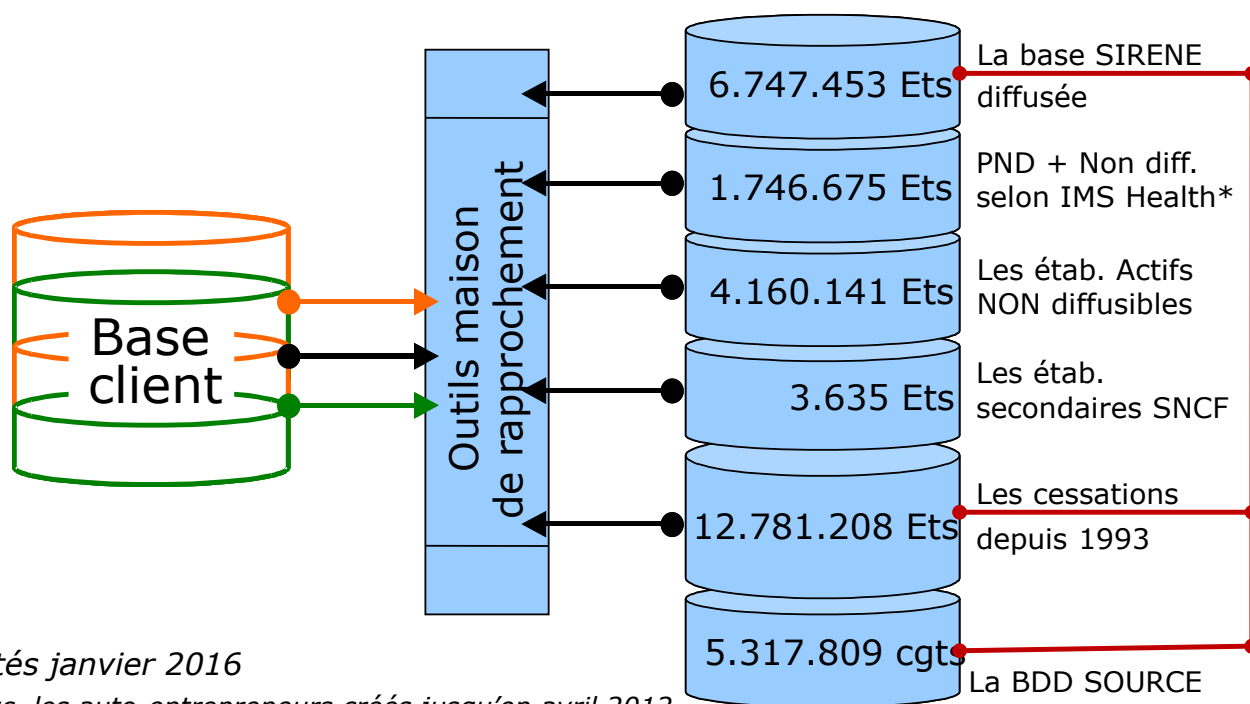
Base client

Outils maison de rapprochement

6.747.453 Ets

La base SIRENE diffusée

1.746.675 Ets

PND + Non diff. selon IMS Health*

4.160.141 Ets

Les étab. Actifs NON diffusibles

3.635 Ets

Les étab. secondaires SNCF

12.781.208 Ets

Les cessations depuis 1993

5.317.809 cgts

La BDD SOURCE

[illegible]tés janvier 2016

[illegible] les auto-entrepreneurs créés jusqu'en avril 2012 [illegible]